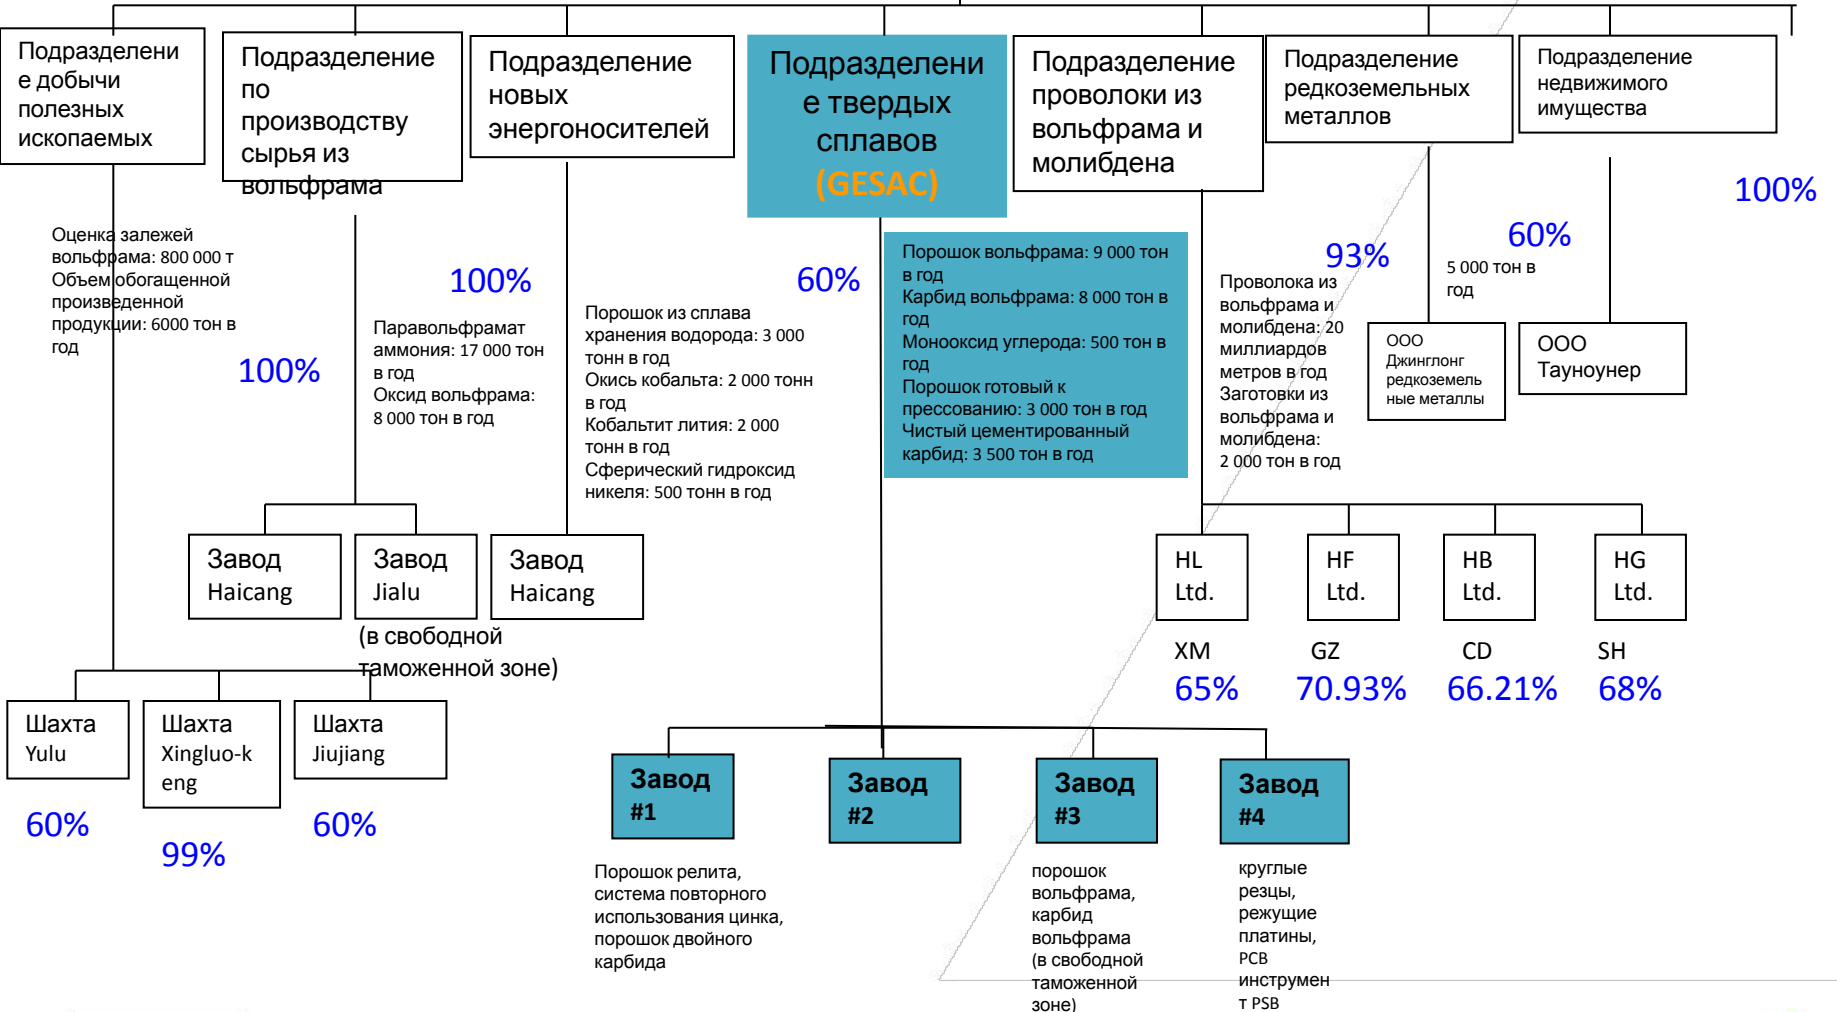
Подразделение добычи полезных ископаемых

Подразделение по производству сырья из вольфрама

Подразделение новых энергоносителей

Подразделение твердых сплавов (GESAC)

Подразделение проволоки из вольфрама и молибдена

Подразделение редкоземельных металлов

Подразделение недвижимого имущества

Оценка залежей вольфрама: 800 000 т
Объем обогащенной произведенной продукции: 6000 тон в год

100%

100%

Паравольфрамат аммония: 17 000 тон в год
Оксид вольфрама: 8 000 тон в год

Порошок из сплава хранения водорода: 3 000 тонн в год
Окись кобальта: 2 000 тонн в год
Кобальтит лития: 2 000 тонн в год
Сферический гидроксид никеля: 500 тонн в год

60%

Порошок вольфрама: 9 000 тон в год
Карбид вольфрама: 8 000 тон в год
Монооксид углерода: 500 тон в год
Порошок готовый к прессованию: 3 000 тон в год
Чистый цементированный карбид: 3 500 тон в год

93%

Проволока из вольфрама и молибдена: 20 миллиардов метров в год
Заготовки из вольфрама и молибдена: 2 000 тон в год

60%

5 000 тон в год

100%

ООО Джинглонг редкоземельные металлы

ООО Тауноунер

Завод Haicang

Завод Jialu
(в свободной таможенной зоне)

Завод Haicang

HL Ltd.

HF Ltd.

HB Ltd.

HG Ltd.

XM
65%

GZ
70.93%

CD
66.21%

SH
68%

Шахта Yulu
60%

Шахта Xingluo-keng
99%

Шахта Jiujiang
60%

Завод #1
Порошок релита, система повторного использования цинка, порошок двойного карбида

Завод #2

Завод #3
порошок вольфрама, карбид вольфрама (в свободной таможенной зоне)

Завод #4
круглые резцы, режущие платины, PCB инструмент PSB